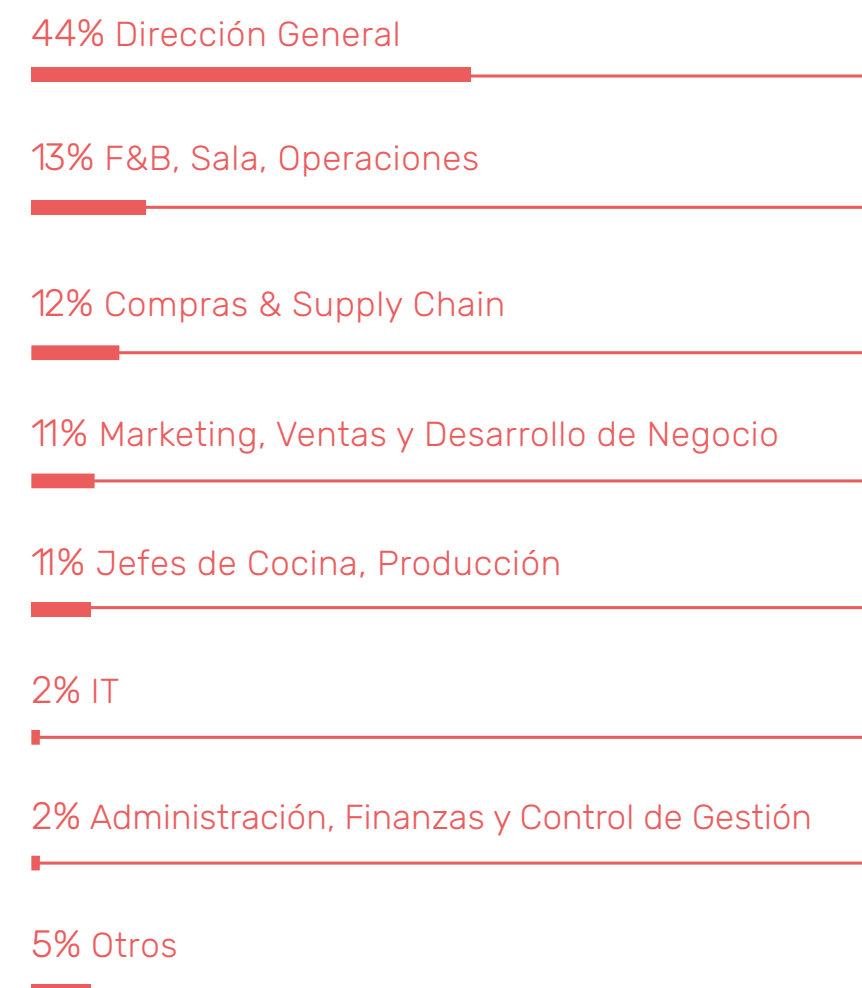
44% Dirección General

13% F&B, Sala, Operaciones

12% Compras & Supply Chain

11% Marketing, Ventas y Desarrollo de Negocio

11% Jefes de Cocina, Producción

2% IT

2% Administración, Finanzas y Control de Gestión

5% Otros